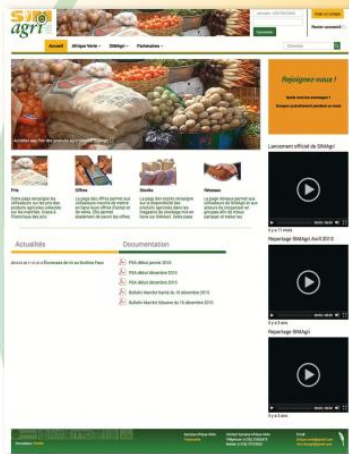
SIM agri

Accueil Afrique Verte SIMAgri Partenaires

Rejoignez-nous !

Lancement officiel de SIMAgri

Prix

Offres

Stocks

Réseaux

Actualités

Documentation

PDA début janvier 2015

PDA début décembre 2015

PDA début décembre 2015

Bulletin Marché Burkina du 16 décembre 2015

Bulletin Marché Sésame du 16 décembre 2015

Reportage SIMAgri Avril 2015

Reportage SIMAgri